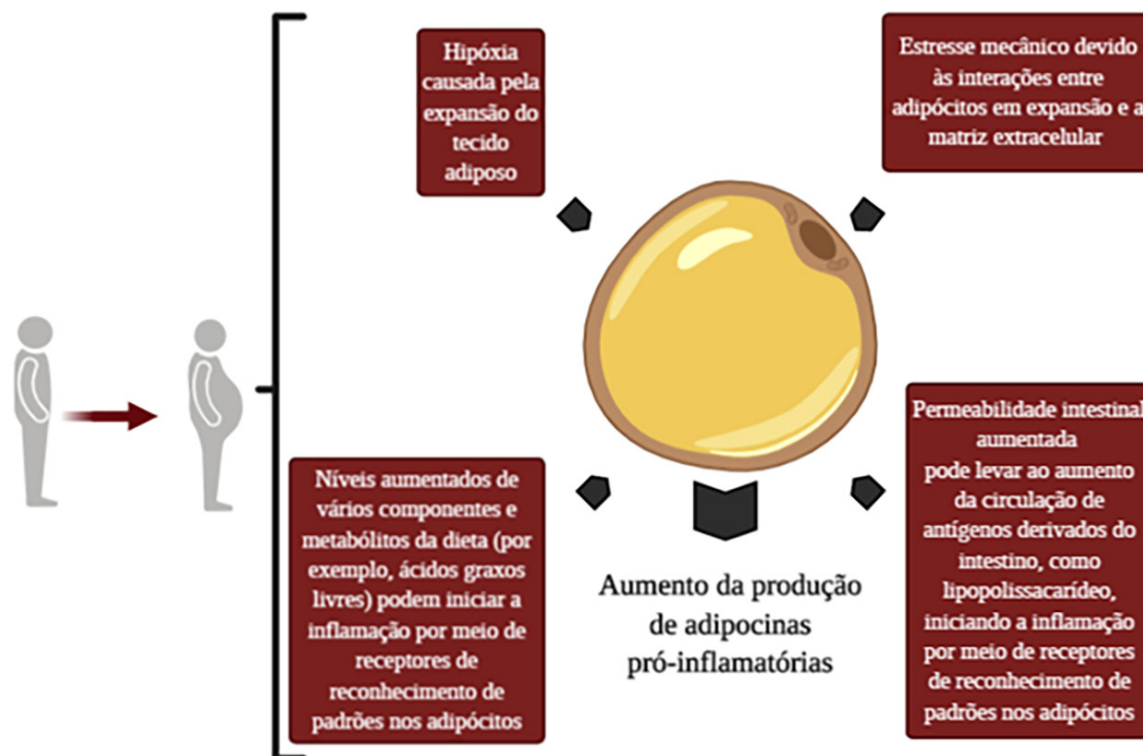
Hipóxia causada pela expansão do tecido adiposo

Estresse mecânico devido às interações entre adipócitos em expansão e a matriz extracelular

Permeabilidade intestinal aumentada pode levar ao aumento da circulação de antígenos derivados do intestino, como lipopolissacarídeo, iniciando a inflamação por meio de receptores de reconhecimento de padrões nos adipócitos

Níveis aumentados de vários componentes e metabólitos da dieta (por exemplo, ácidos graxos livres) podem iniciar a inflamação por meio de receptores de reconhecimento de padrões nos adipócitos

Aumento da produção de adipocinas pró-inflamatórias